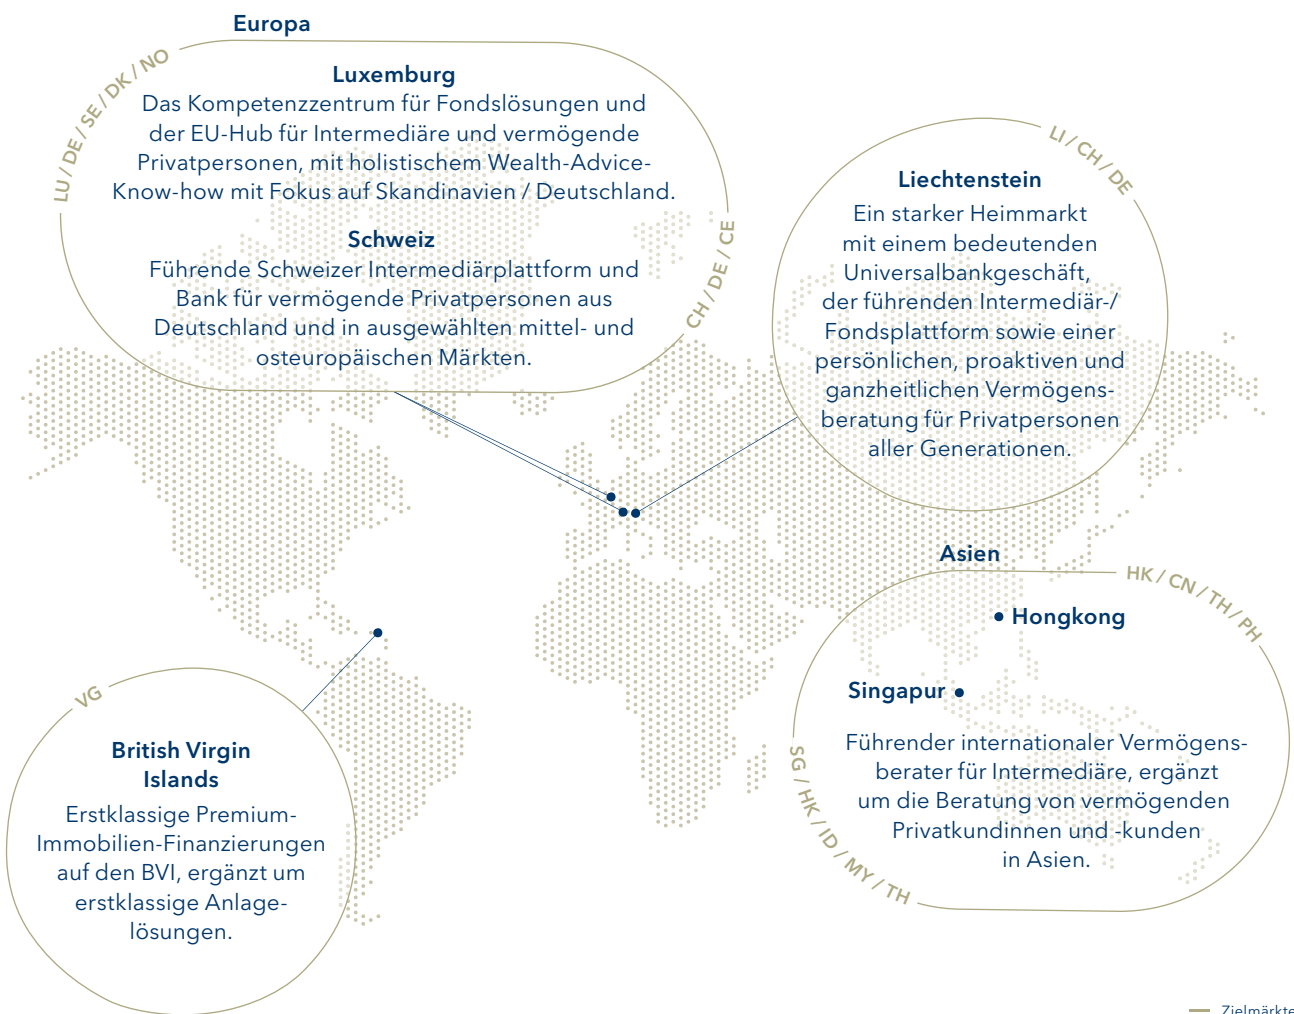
Europa

LU / DE / SE / DK / NO

Luxemburg
Das Kompetenzzentrum für Fondslösungen und der EU-Hub für Intermediäre und vermögende Privatpersonen, mit holistischem Wealth-Advice-Know-how mit Fokus auf Skandinavien / Deutschland.

Schweiz
Führende Schweizer Intermediärplattform und Bank für vermögende Privatpersonen aus Deutschland und in ausgewählten mittel- und osteuropäischen Märkten.

CH / DE / CE

LI / CH / DE

Liechtenstein
Ein starker Heimmarkt mit einem bedeutenden Universalbankgeschäft, der führenden Intermediär-/ Fondsplattform sowie einer persönlichen, proaktiven und ganzheitlichen Vermögensberatung für Privatpersonen aller Generationen.

Asien

HK / CN / TH / PH

Hongkong

Singapur

SG / HK / ID / MY / TH

Führender internationaler Vermögensberater für Intermediäre, ergänzt um die Beratung von vermögenden Privatkundinnen und -kunden in Asien.

VG

British Virgin Islands
Erstklassige Premium-Immobilien-Finanzierungen auf den BVI, ergänzt um erstklassige Anlagelösungen.

Zielmärkte